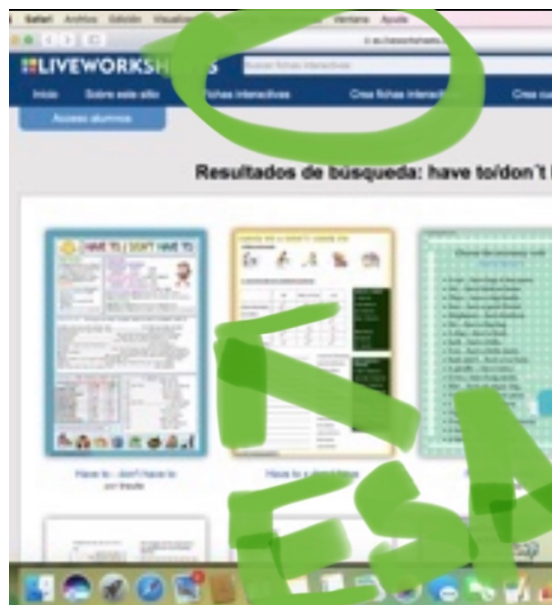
Safari Archivo Edición Visualiz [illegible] Ventana Ayuda

LIVEWORKSH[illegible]S

Buscar fichas interactivas

Inicio Sobre este sitio Fichas interactivas Crea fichas interact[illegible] Crea cu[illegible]

Acceso alumnos

Resultados de búsqueda: have to/don´t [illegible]

HAVE TO / DON'T HAVE TO

Have to - don't have to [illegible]

Have to - don't have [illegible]

ESA